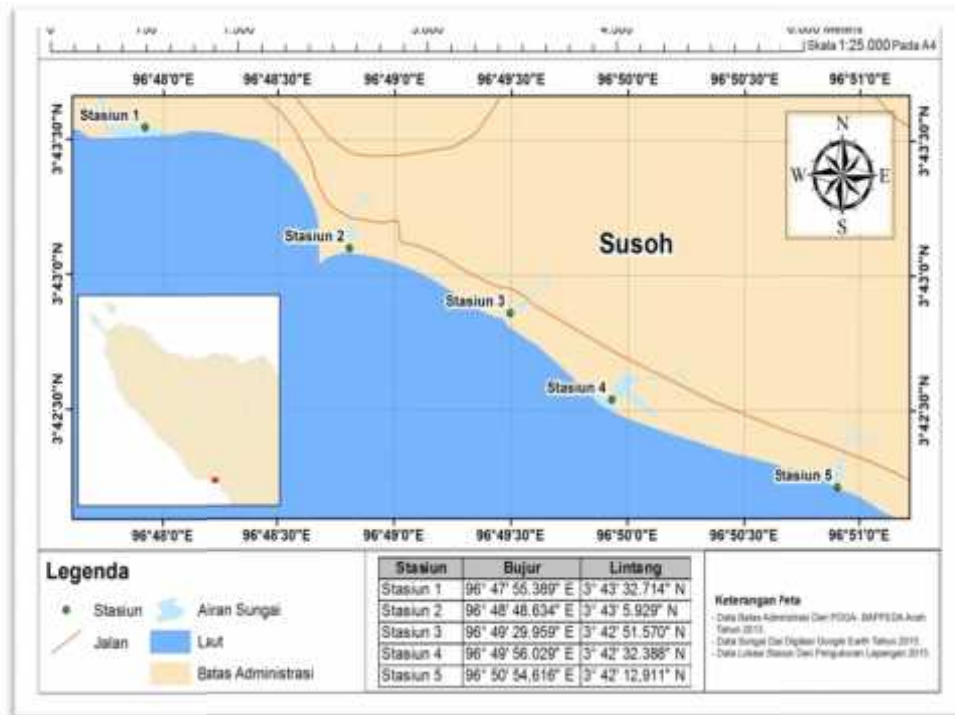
0 750 1.500 3.000 4.500 6.000 Meters
Skala 1:25.000 Pada A4

96°48'0"E 96°48'30"E 96°49'0"E 96°49'30"E 96°50'0"E 96°50'30"E 96°51'0"E

3°43'30"N 3°43'0"N 3°42'30"N

Stasiun 1
Stasiun 2
Stasiun 3
Stasiun 4
Stasiun 5

Susoh

N
W E
S

96°48'0"E 96°48'30"E 96°49'0"E 96°49'30"E 96°50'0"E 96°50'30"E 96°51'0"E

Legenda

Stasiun
Jalan
Airan Sungai
Laut
Batas Administrasi

| Stasiun | Bujur | Lintang |
|---|---|---|
| Stasiun 1 | 96° 47' 55.389" E | 3° 43' 32.714" N |
| Stasiun 2 | 96° 48' 48.634" E | 3° 43' 5.929" N |
| Stasiun 3 | 96° 49' 29.959" E | 3° 42' 51.570" N |
| Stasiun 4 | 96° 49' 56.029" E | 3° 42' 32.388" N |
| Stasiun 5 | 96° 50' 54,616" E | 3° 42' 12,911" N |

Keterangan Peta
- Data Batas Administrasi Dari PDGA - BAPPEDA Aceh Tahun 2013
- Data Sungai Dat Digitasi Google Earth Tahun 2015
- Data Lokasi Stasiun Dari Pengukuran Lapangan 2015